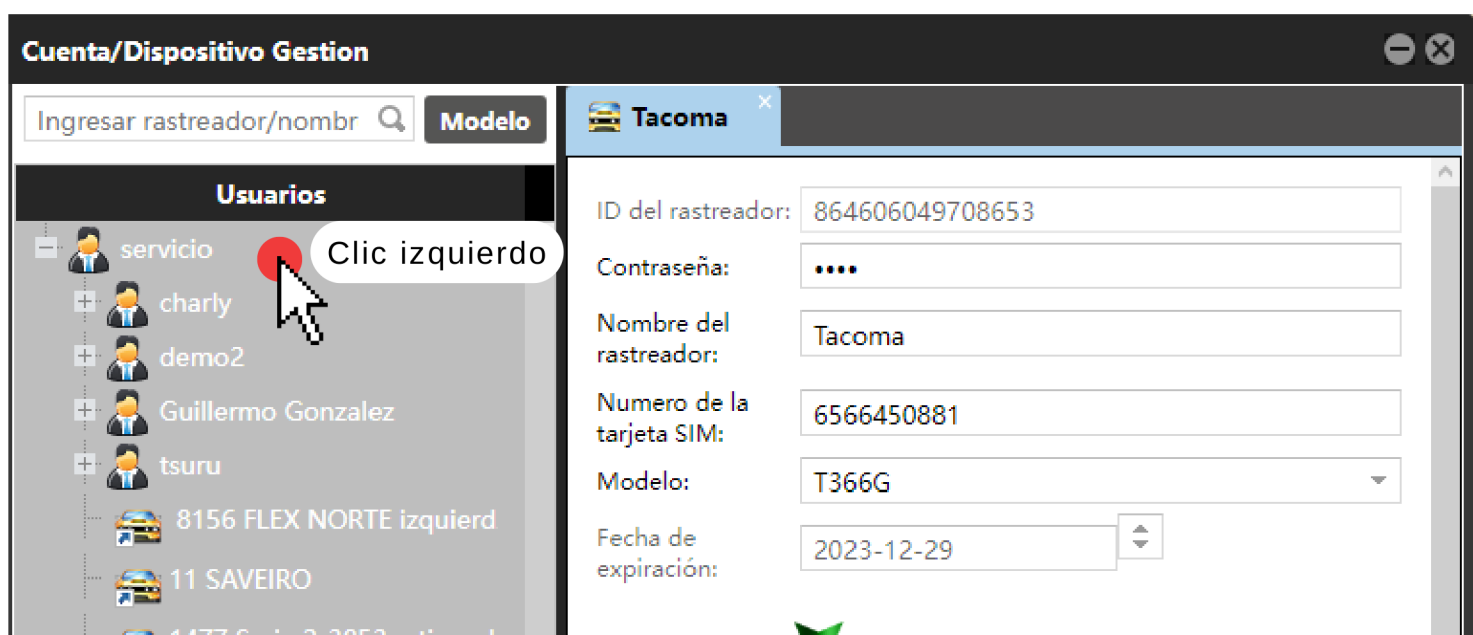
Cuenta/Dispositivo Gestion

Ingresar rastreador/nombr
Modelo

Usuarios

servicio
Clic izquierdo
charly
demo2
Guillermo Gonzalez
tsuru
8156 FLEX NORTE izquierd
11 SAVEIRO
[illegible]

Tacoma

ID del rastreador: 864606049708653
Contraseña: ••••
Nombre del rastreador: Tacoma
Numero de la tarjeta SIM: 6566450881
Modelo: T366G
Fecha de expiración: 2023-12-29